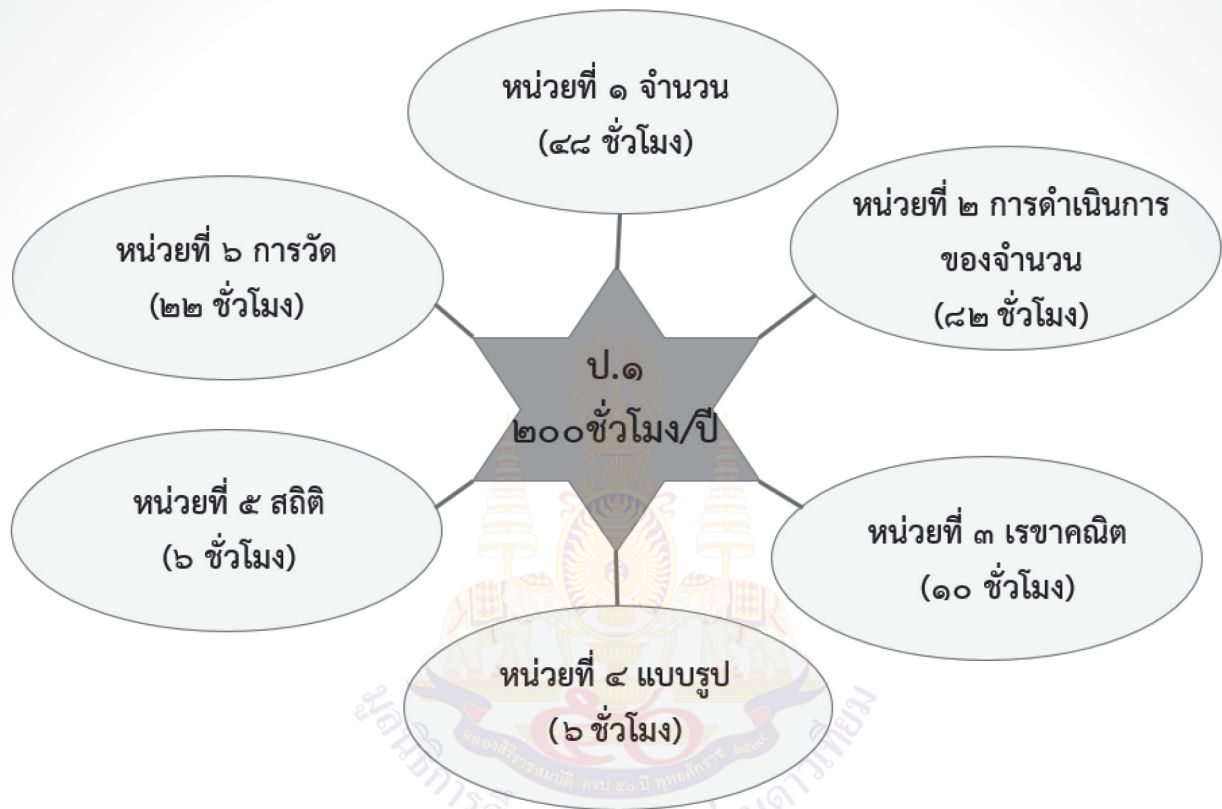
หน่วยที่ ๑ จำนวน
(๔๘ ชั่วโมง)

หน่วยที่ ๒ การดำเนินการของจำนวน
(๘๒ ชั่วโมง)

หน่วยที่ ๖ การวัด
(๒๒ ชั่วโมง)

ป.๑
๒๐๐ชั่วโมง/ปี

หน่วยที่ ๕ สถิติ
(๖ ชั่วโมง)

หน่วยที่ ๓ เรขาคณิต
(๑๐ ชั่วโมง)

หน่วยที่ ๔ แบบรูป
(๖ ชั่วโมง)